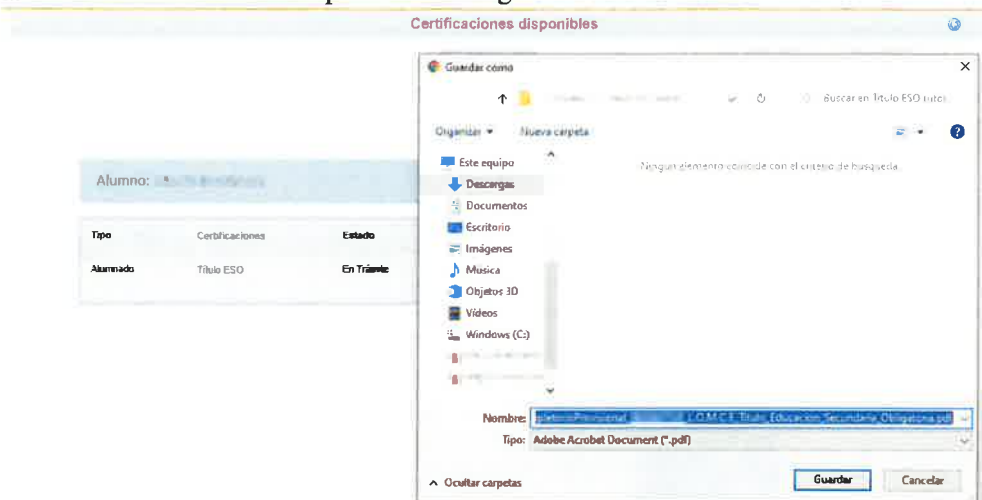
Certificaciones disponibles

Guardar como

Buscar en Título ESO (uto)

Organizar ▾ Nueva carpeta

Este equipo
Descargas
Documentos
Escritorio
Imágenes
Música
Objetos 3D
Vídeos
Windows (C:)

Ningún elemento coincide con el criterio de búsqueda.

Alumno: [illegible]

| Tipo | Certificaciones | Estado |
|---|---|---|
| Alumnado | Título ESO | En Trámite |

Nombre: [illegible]pletoProvisional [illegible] LOMCE Titulo Educacion Secundaria Obligatoria.pdf
Tipo: Adobe Acrobat Document (*.pdf)

Ocultar carpetas

Guardar Cancelar